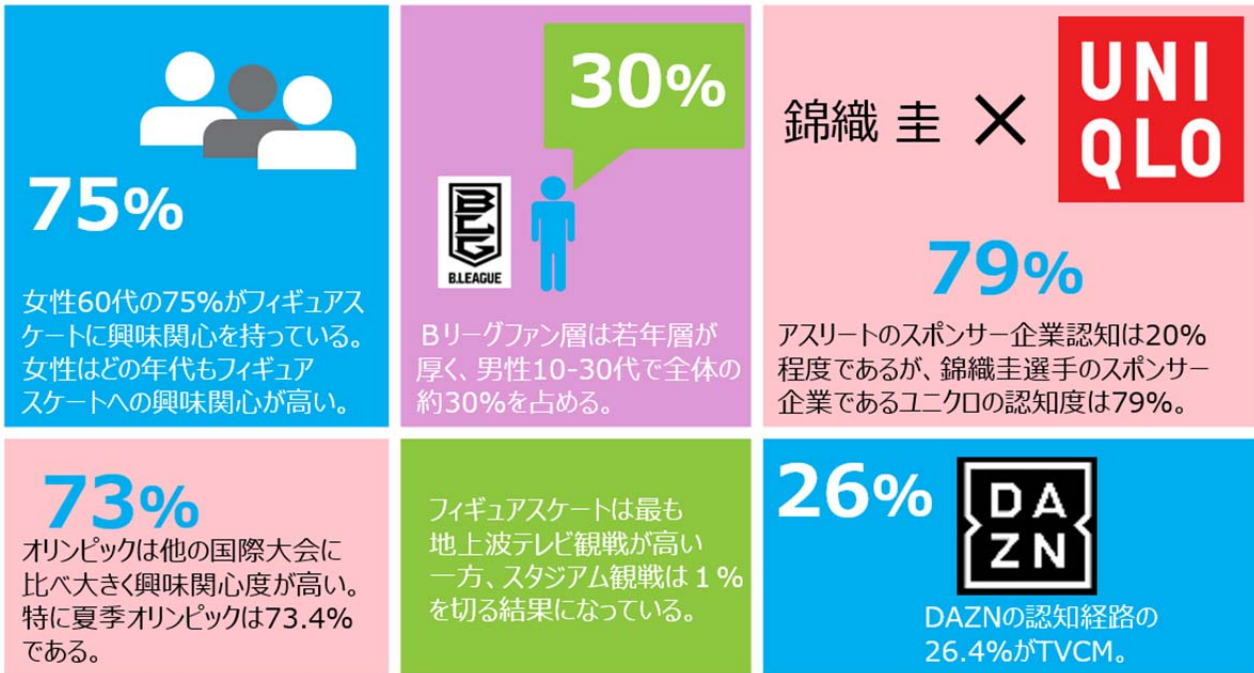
75%

女性60代の75%がフィギュアスケートに興味関心を持っている。女性はどの年代もフィギュアスケートへの興味関心が高い。

30%

B.LEAGUE

Bリーグファン層は若年層が厚く、男性10-30代で全体の約30%を占める。

錦織 圭 × UNI QLO

79%

アスリートのスポンサー企業認知は20%程度であるが、錦織圭選手のスポンサー企業であるユニクロの認知度は79%。

73%

オリンピックは他の国際大会に比べ大きく興味関心度が高い。特に夏季オリンピックは73.4%である。

フィギュアスケートは最も地上波テレビ観戦が高い一方、スタジアム観戦は１%を切る結果になっている。

26%

DA ZN

DAZNの認知経路の26.4%がTVCM。